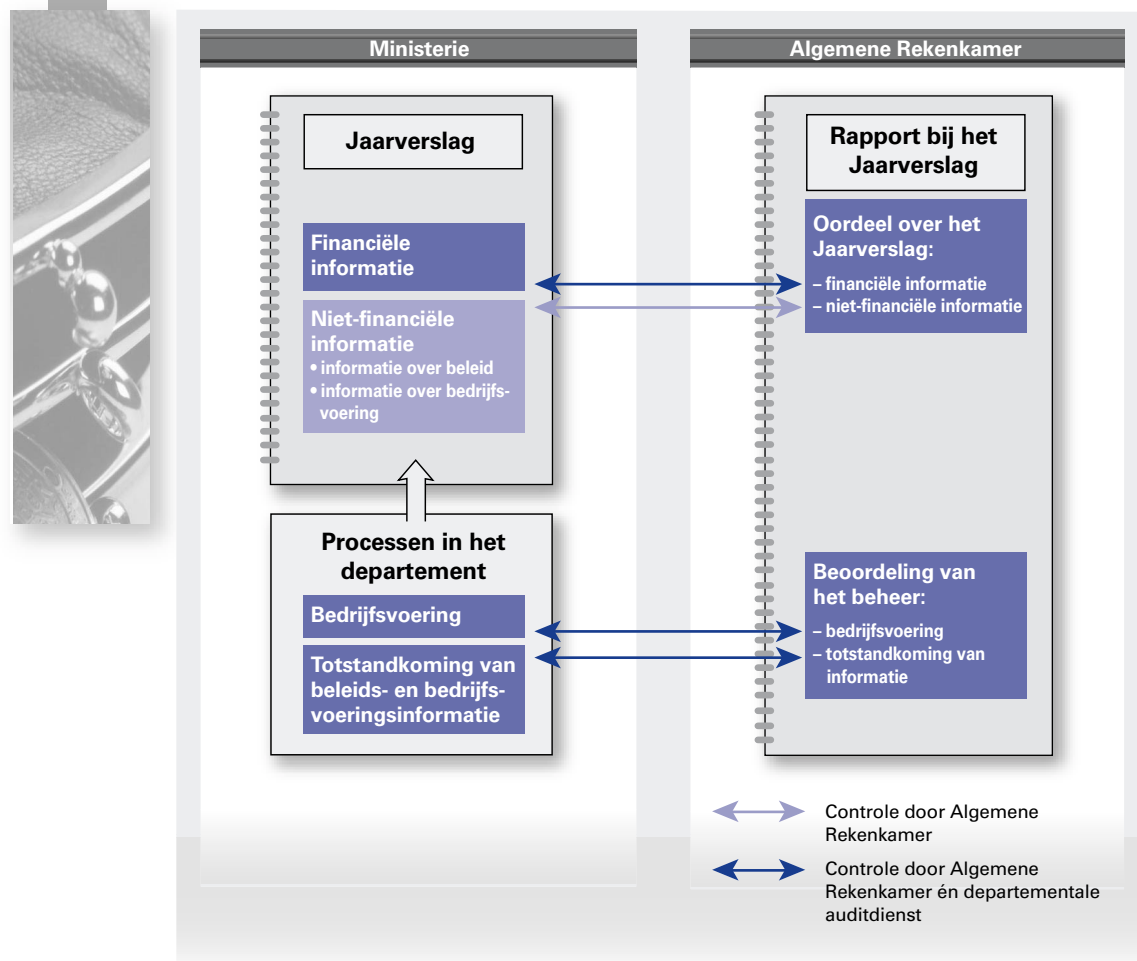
Ministerie

Jaarverslag

Financiële informatie

Niet-financiële informatie
• informatie over beleid
• informatie over bedrijfsvoering

Processen in het departement

Bedrijfsvoering

Totstandkoming van beleids- en bedrijfsvoeringsinformatie

Algemene Rekenkamer

Rapport bij het Jaarverslag

Oordeel over het Jaarverslag:
– financiële informatie
– niet-financiële informatie

Beoordeling van het beheer:
– bedrijfsvoering
– totstandkoming van informatie

Controle door Algemene Rekenkamer

Controle door Algemene Rekenkamer én departementale auditdienst